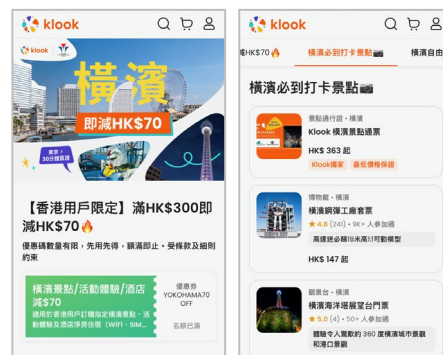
klook

klook

橫濱

即減HK$70

東京
30分鐘直達

【香港用戶限定】滿HK$300即減HK$70🔥

優惠碼數量有限，先用先得，額滿即止。受條款及細則約束

橫濱景點/活動體驗/酒店減$70
適用於香港用戶訂購指定橫濱景點、活動體驗及酒店深度住宿（WiFi、SIM...

優惠券
YOKOHAMA70
OFF

名額已滿

klook

滿HK$70🔥　橫濱必到打卡景點📷　橫濱自由

橫濱必到打卡景點📷

景點通行證 • 橫濱
Klook 橫濱景點通票
HK$ 363 起
Klook獨家　最低價格保證

博物館 • 橫濱
橫濱鋼彈工廠套票
★ 4.8 (241) • 9K+ 人參加過
高鍵迷必睇18米高1:1可動模型
HK$ 147 起

觀景台 • 橫濱
橫濱海洋塔展望台門票
★ 5.0 (4) • 50+ 人參加過
體驗令人驚歎的 360 度橫濱城市景觀和港口景觀